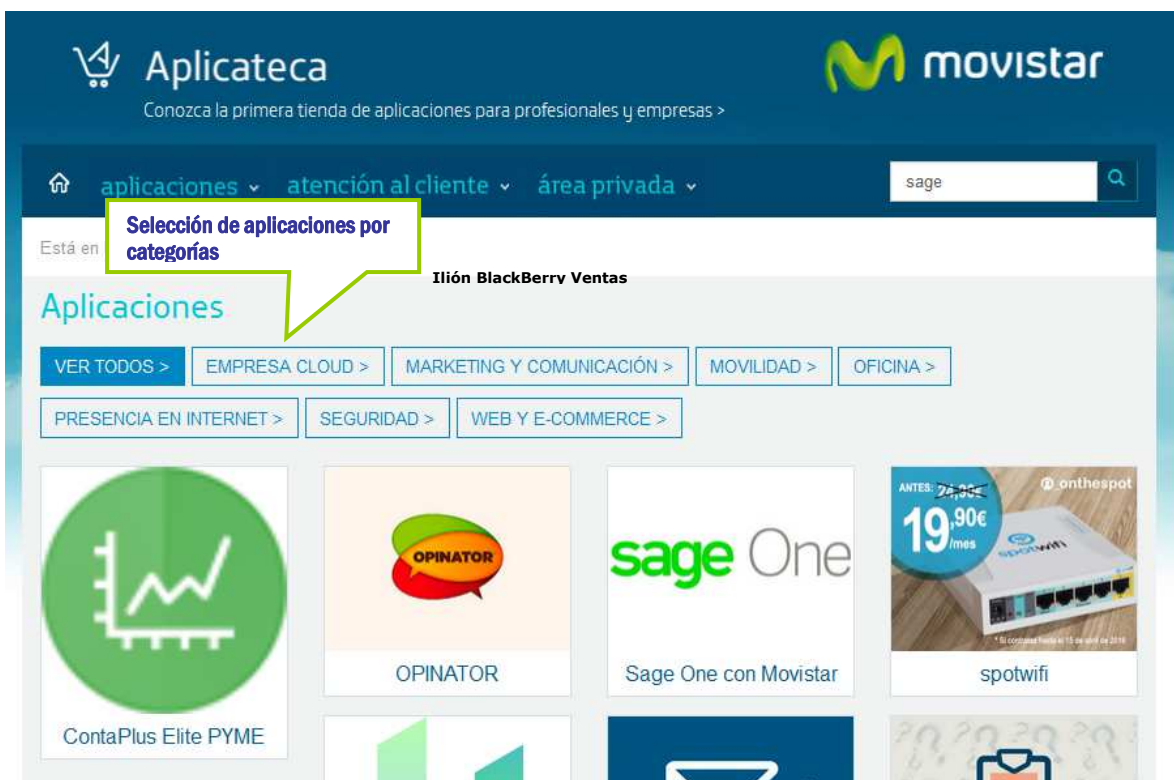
Aplicateca

Conozca la primera tienda de aplicaciones para profesionales y empresas >

movistar

aplicaciones ⌄ atención al cliente ⌄ área privada ⌄

sage

Selección de aplicaciones por categorías

Está en

Ilión BlackBerry Ventas

Aplicaciones

VER TODOS > EMPRESA CLOUD > MARKETING Y COMUNICACIÓN > MOVILIDAD > OFICINA >

PRESENCIA EN INTERNET > SEGURIDAD > WEB Y E-COMMERCE >

ContaPlus Elite PYME

OPINATOR

OPINATOR

sage One

Sage One con Movistar

ANTES: 24,90€

onthespot

19,90€ /mes

spotwifi

* Si contratas hasta el 15 de abril de 2016

spotwifi